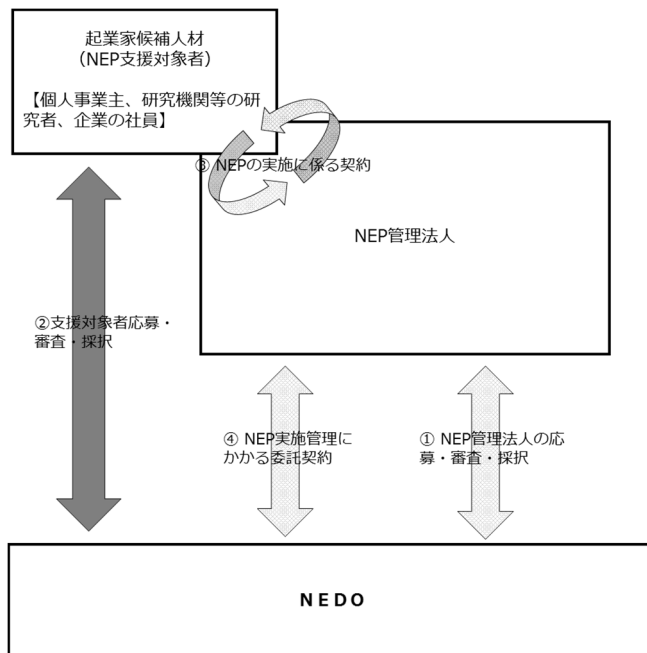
起業家候補人材
（NEP支援対象者）

【個人事業主、研究機関等の研究者、企業の社員】

③ NEPの実施に係る契約

NEP管理法人

②支援対象者応募・審査・採択

④ NEP実施管理にかかる委託契約

① NEP管理法人の応募・審査・採択

NEDO